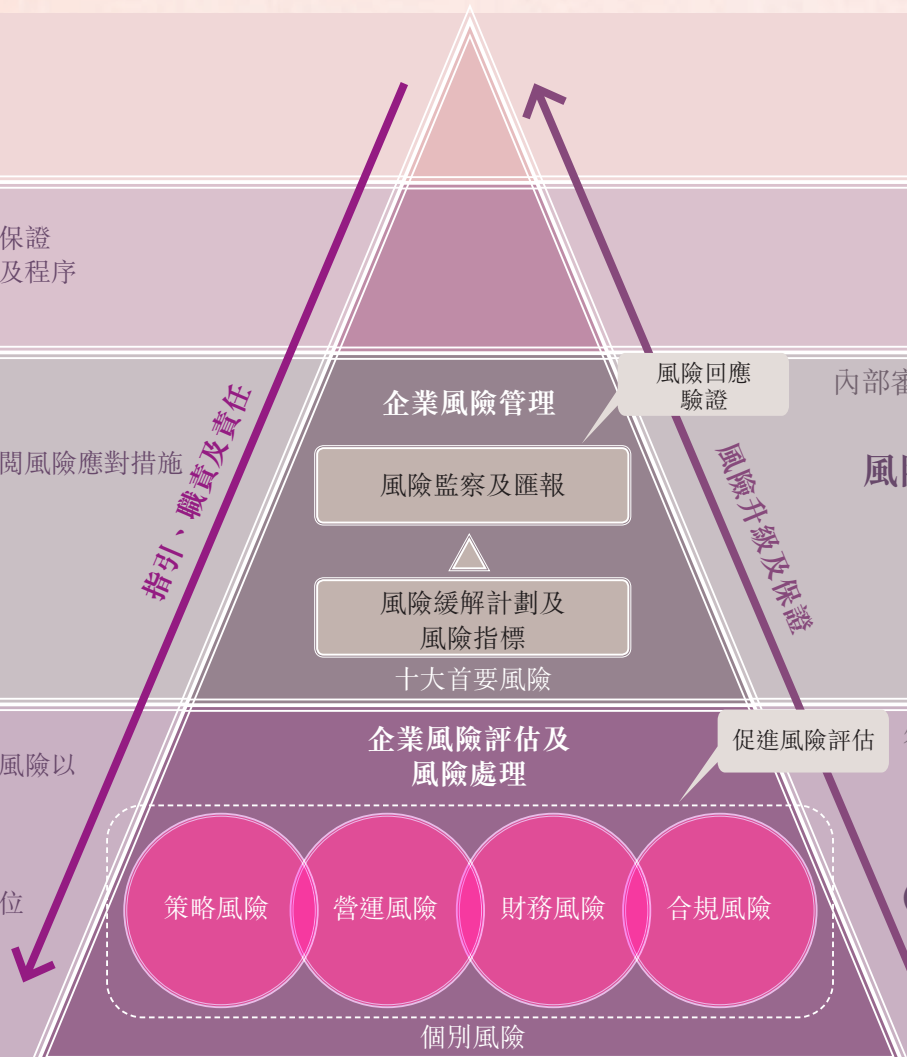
保證
及程序

指引、職責及責任

閱風險應對措施

企業風險管理

風險回應
驗證

內部審

風險監察及匯報

風險升級及保證

風

風險緩解計劃及
風險指標

十大首要風險

企業風險評估及
風險處理

促進風險評估

風險以

策略風險
營運風險
財務風險
合規風險

位

個別風險